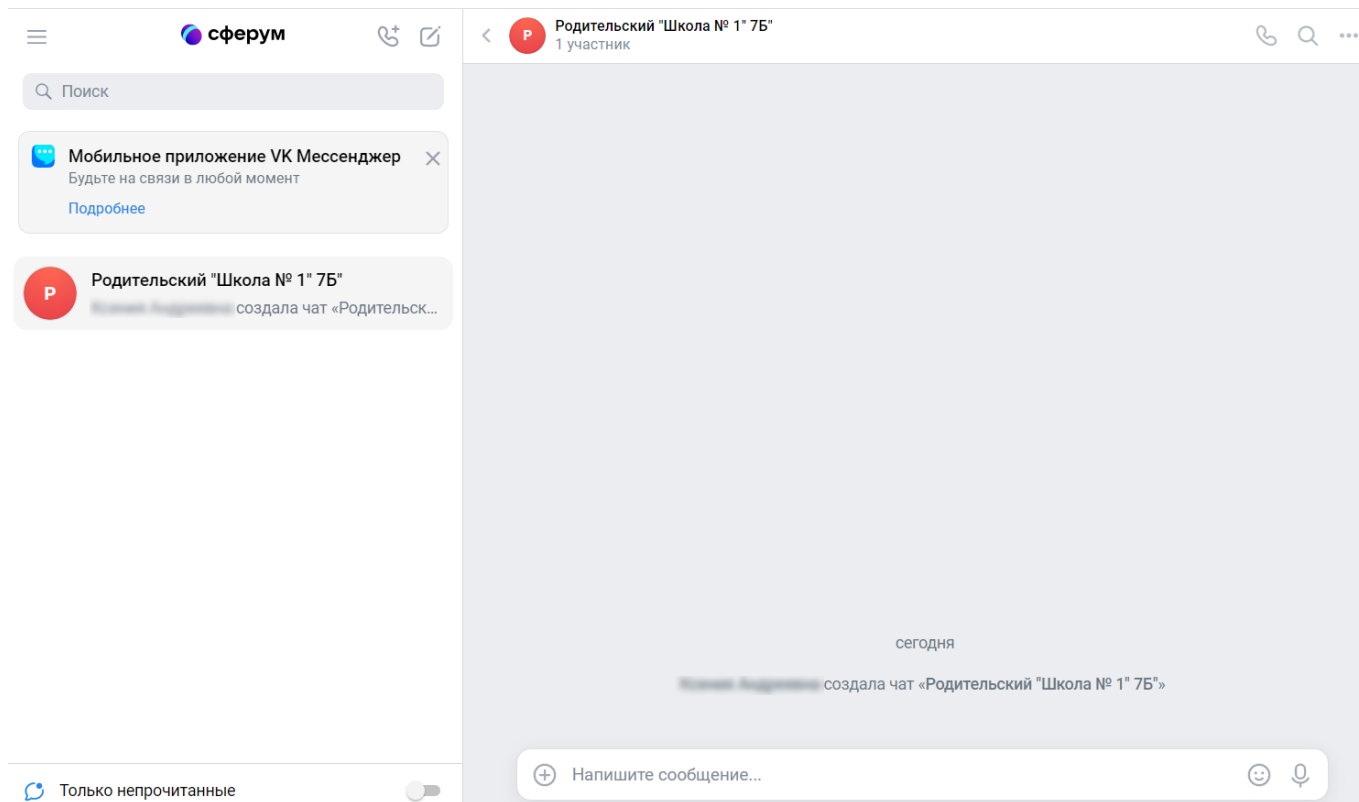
сферум

Поиск

Мобильное приложение VK Мессенджер
Будьте на связи в любой момент
Подробнее

Р
Родительский "Школа № 1" 7Б
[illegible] создала чат «Родительск...

Только непрочитанные

Р
Родительский "Школа № 1" 7Б
1 участник

сегодня

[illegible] создала чат «Родительский "Школа № 1" 7Б»

Напишите сообщение...